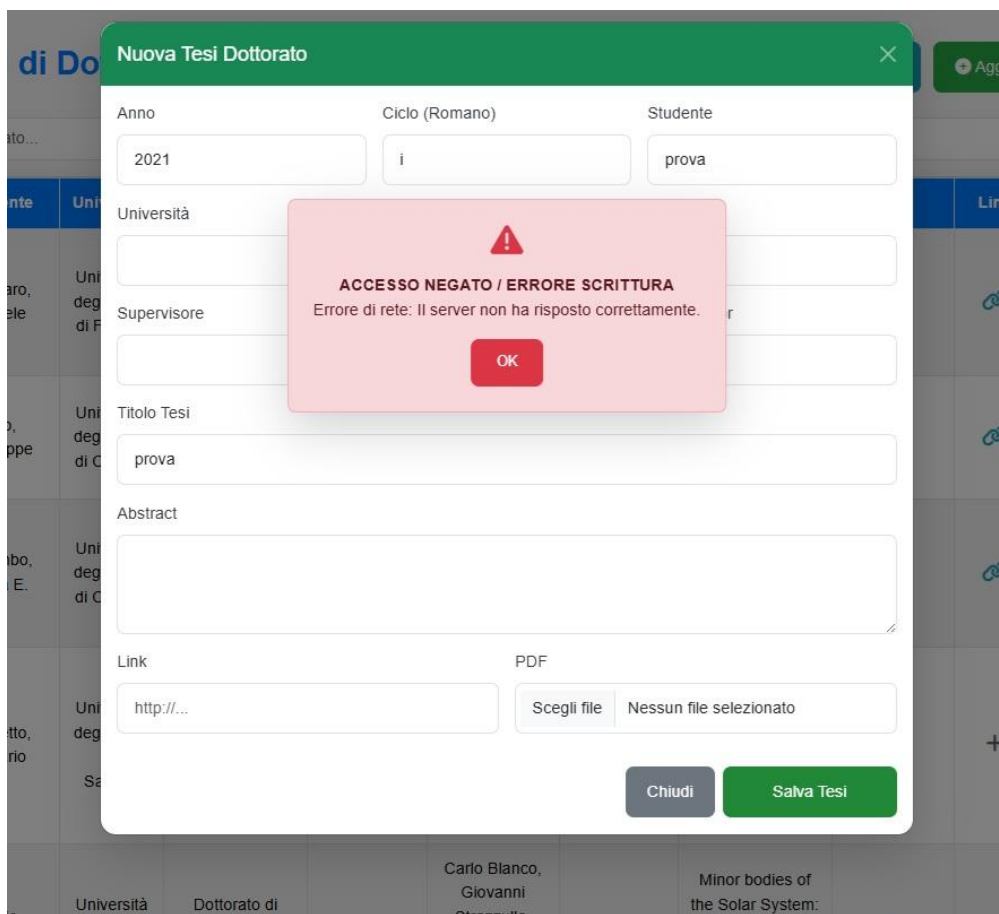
di Do

Agg

ato...

nte | Uni | Lir

aro, ele | Uni deg di F

o, ppe | Uni deg di C

nbo, E. | Uni deg di C

tto, rio | Uni deg Sa

Nuova Tesi Dottorato

×

Anno

2021

Ciclo (Romano)

i

Studente

prova

Università

Supervisore

r

ACCESSO NEGATO / ERRORE SCRITTURA

Errore di rete: Il server non ha risposto correttamente.

OK

Titolo Tesi

prova

Abstract

Link

http://...

PDF

Scegli file Nessun file selezionato

Chiudi

Salva Tesi

Università | Dottorato di | Carlo Blanco, Giovanni | Minor bodies of the Solar System: